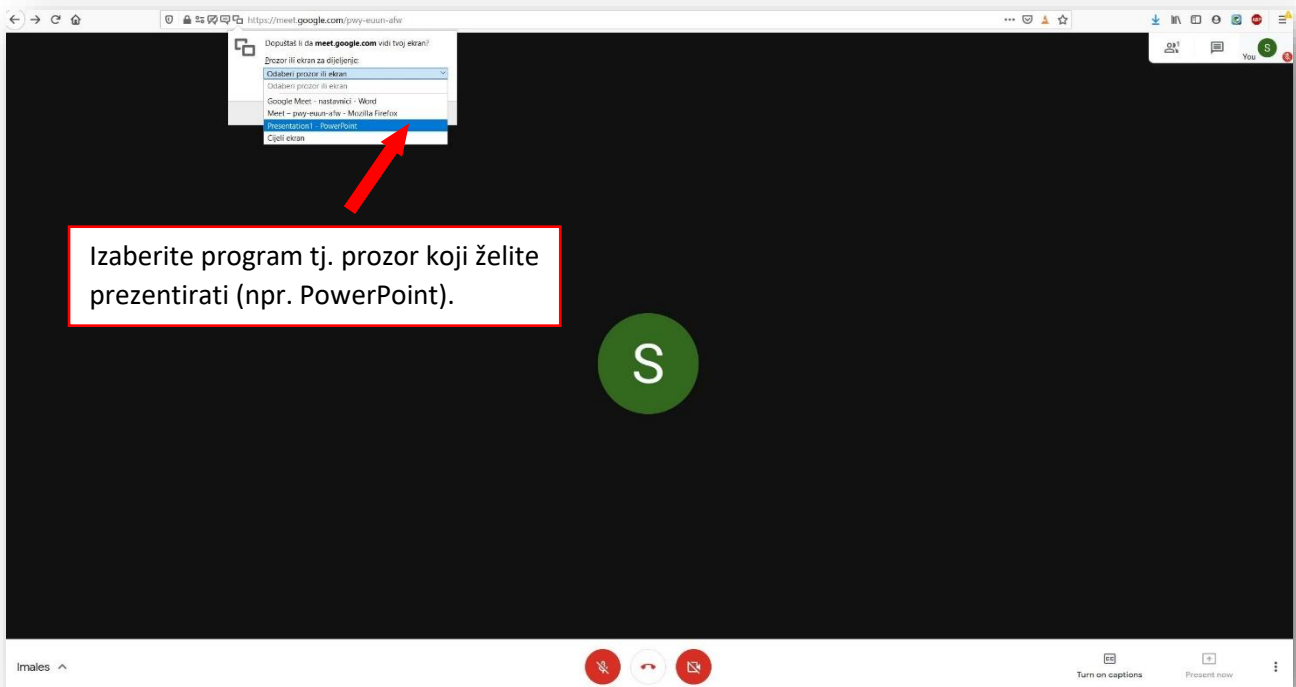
https://meet.google.com/pwy-euun-afw

Dopuštaš li da meet.google.com vidi tvoj ekran?

Prozor ili ekran za dijeljenje:

Odaberi prozor ili ekran

Odaberi prozor ili ekran

Google Meet - nastavnici - Word

Meet – pwy-euun-afw - Mozilla Firefox

Presentation1 - PowerPoint

Cijeli ekran

You

Izaberite program tj. prozor koji želite prezentirati (npr. PowerPoint).

S

Imales ^

Turn on captions

Present now